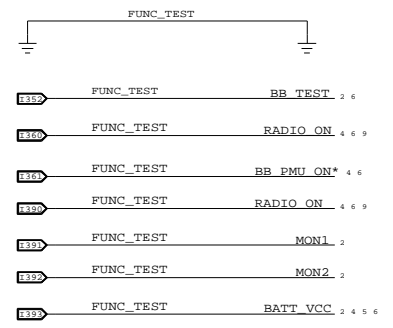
FUNC_TEST

I352 FUNC_TEST BB_TEST 2 6

I360 FUNC_TEST RADIO_ON 4 6 9

I361 FUNC_TEST BB_PMU_ON* 4 6

I390 FUNC_TEST RADIO_ON 4 6 9

I391 FUNC_TEST MON1 2

I392 FUNC_TEST MON2 2

I393 FUNC_TEST BATT_VCC 2 4 5 6